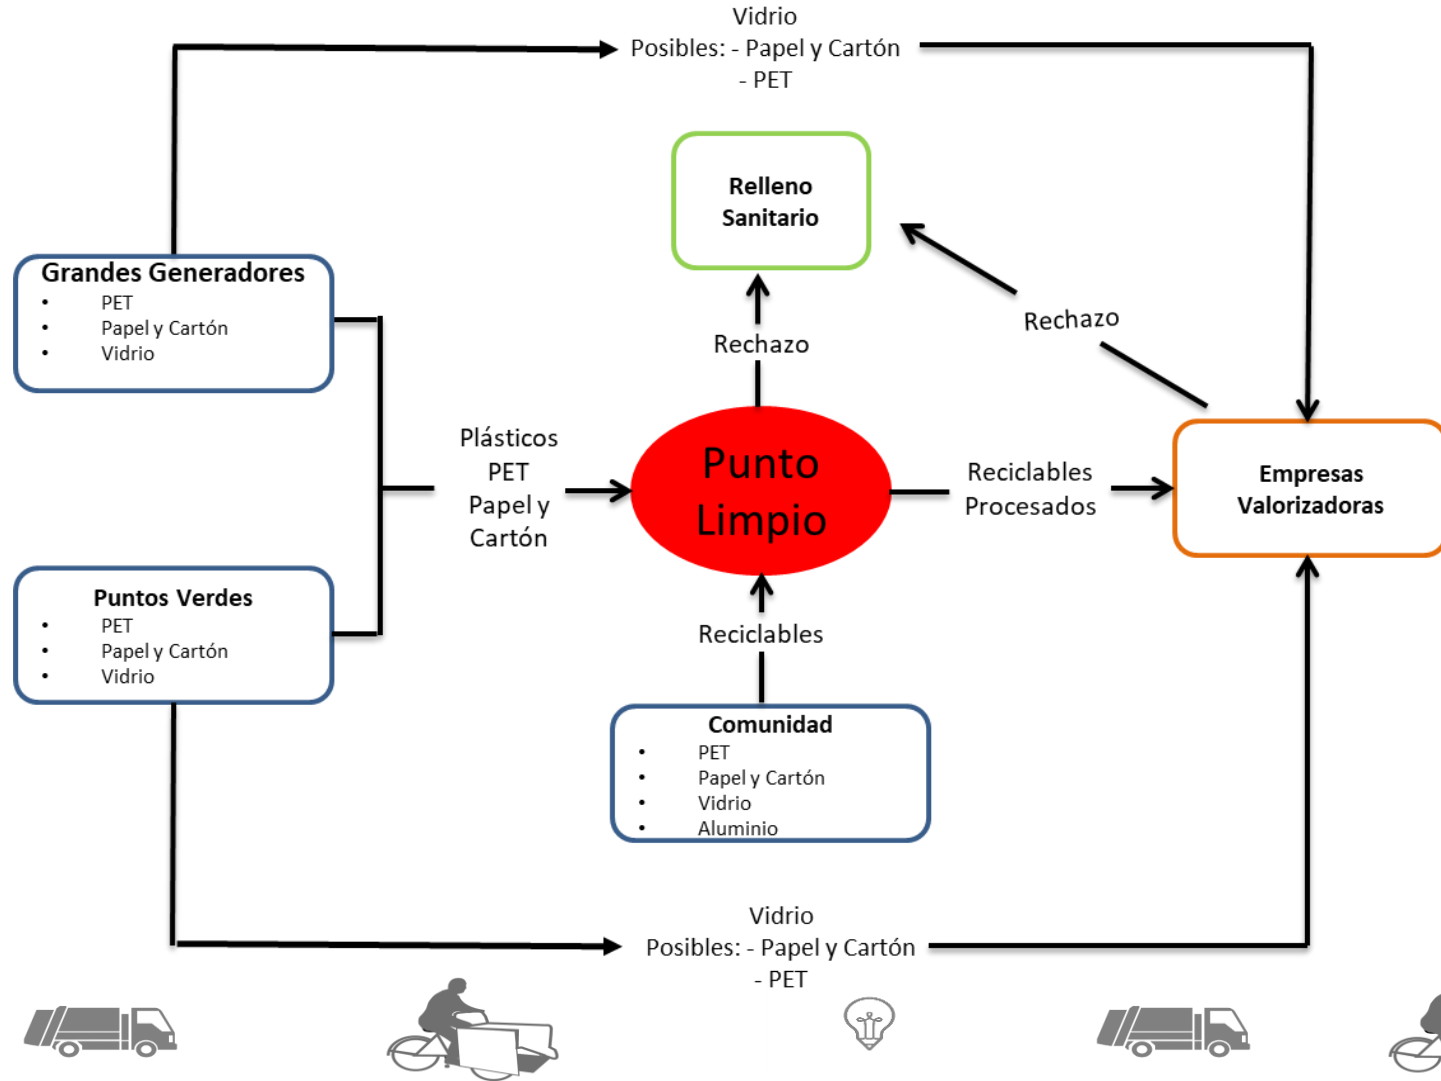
Vidrio
Posibles: - Papel y Cartón
- PET

Relleno Sanitario

Grandes Generadores
- PET
- Papel y Cartón
- Vidrio

Rechazo

Rechazo

Plásticos
PET
Papel y Cartón

Punto Limpio

Reciclables Procesados

Empresas Valorizadoras

Puntos Verdes
- PET
- Papel y Cartón
- Vidrio

Reciclables

Comunidad
- PET
- Papel y Cartón
- Vidrio
- Aluminio

Vidrio
Posibles: - Papel y Cartón
- PET